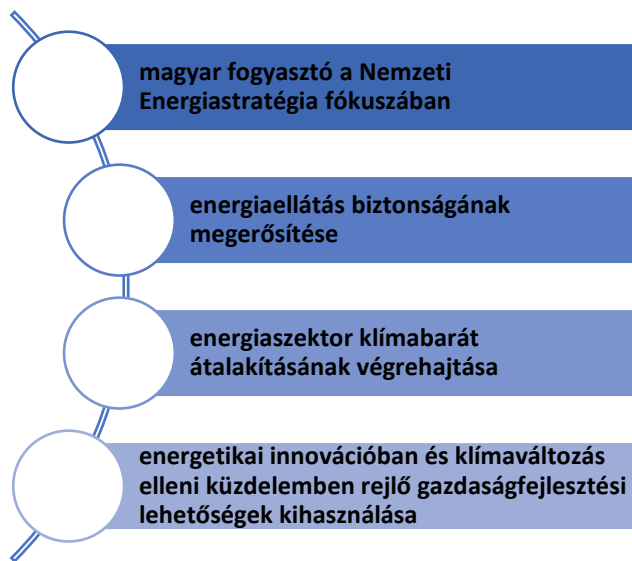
magyar fogyasztó a Nemzeti Energiastratégia fókuszában

energiaellátás biztonságának megerősítése

energiaszektor klímabarát átalakításának végrehajtása

energetikai innovációban és klímaváltozás elleni küzdelemben rejlő gazdaságfejlesztési lehetőségek kihasználása